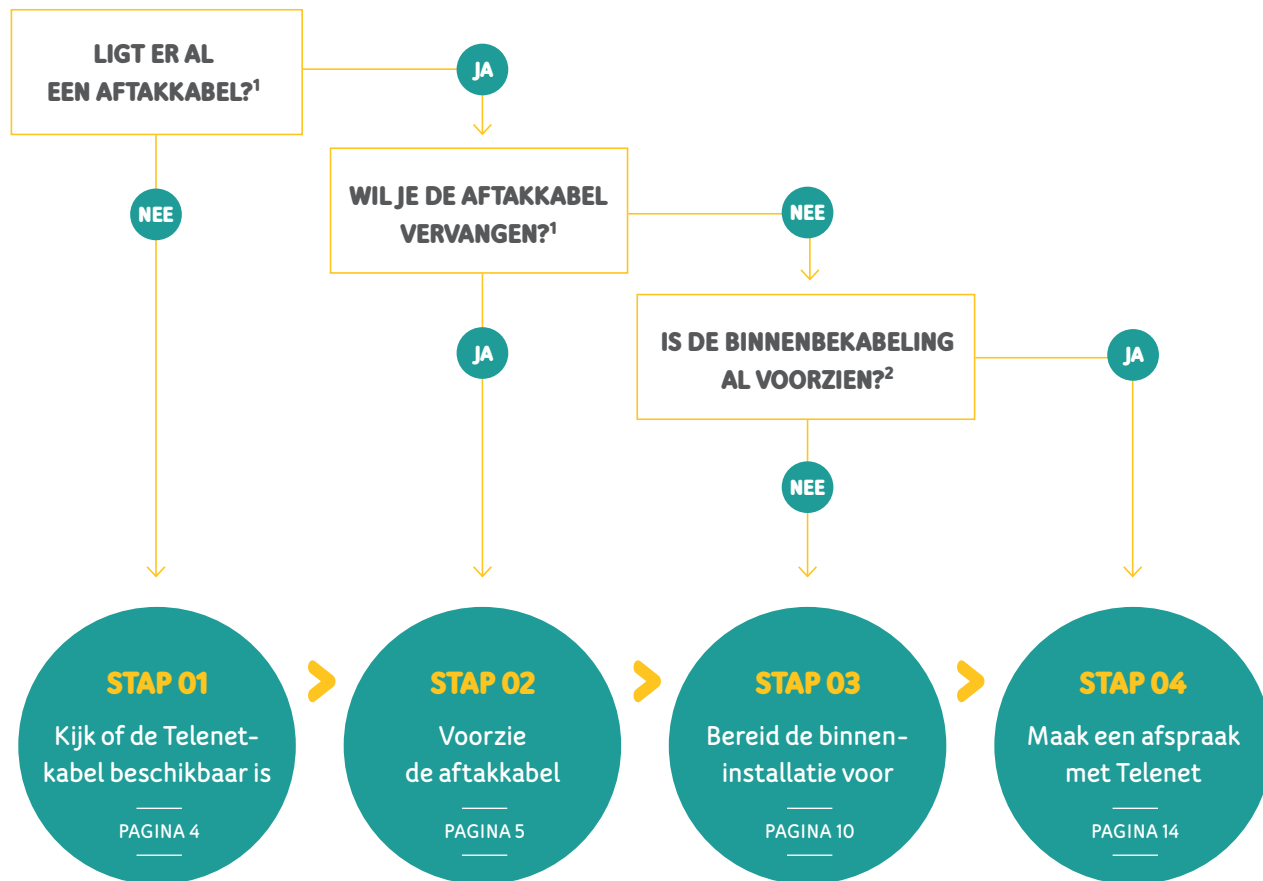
LIGT ER AL EEN AFTAKKABEL?$^1$

JA

NEE

WIL JE DE AFTAKKABEL VERVANGEN?$^1$

NEE

JA

IS DE BINNENBEKABELING AL VOORZIEN?$^2$

JA

NEE

STAP 01
Kijk of de Telenet-kabel beschikbaar is
PAGINA 4

STAP 02
Voorzie de aftakkabel
PAGINA 5

STAP 03
Bereid de binnen-installatie voor
PAGINA 10

STAP 04
Maak een afspraak met Telenet
PAGINA 14